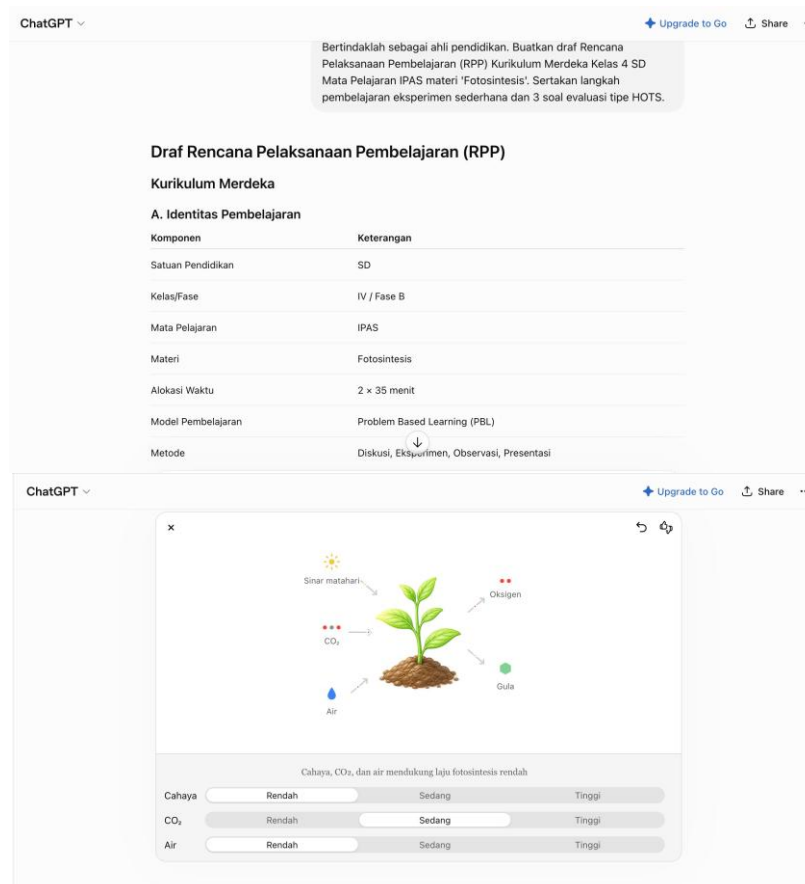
ChatGPT

Upgrade to Go Share

Bertindaklah sebagai ahli pendidikan. Buatkan draf Rencana Pelaksanaan Pembelajaran (RPP) Kurikulum Merdeka Kelas 4 SD Mata Pelajaran IPAS materi 'Fotosintesis'. Sertakan langkah pembelajaran eksperimen sederhana dan 3 soal evaluasi tipe HOTS.

Draf Rencana Pelaksanaan Pembelajaran (RPP)

Kurikulum Merdeka

A. Identitas Pembelajaran

| Komponen | Keterangan |
|---|---|
| Satuan Pendidikan | SD |
| Kelas/Fase | IV / Fase B |
| Mata Pelajaran | IPAS |
| Materi | Fotosintesis |
| Alokasi Waktu | 2 × 35 menit |
| Model Pembelajaran | Problem Based Learning (PBL) |
| Metode | Diskusi, Eksperimen, Observasi, Presentasi |

ChatGPT

Upgrade to Go Share

×

Sinar matahari

Oksigen

$CO_2$

Gula

Air

Cahaya, $CO_2$, dan air mendukung laju fotosintesis rendah

| | | | |
|---|---|---|---|
| Cahaya | Rendah | Sedang | Tinggi |
| $CO_2$ | Rendah | Sedang | Tinggi |
| Air | Rendah | Sedang | Tinggi |